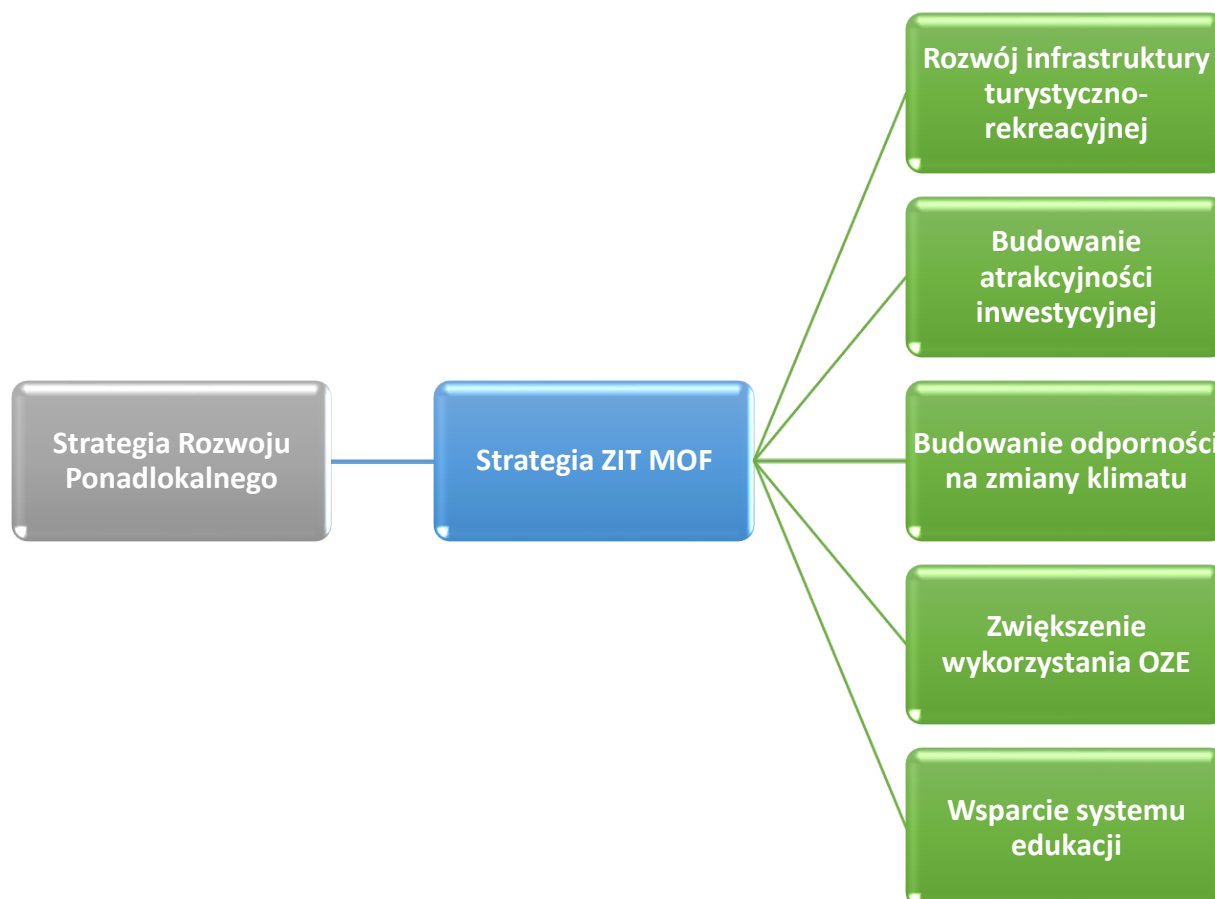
Strategia Rozwoju Ponadlokalnego

Strategia ZIT MOF

Rozwój infrastruktury turystyczno-rekreacyjnej

Budowanie atrakcyjności inwestycyjnej

Budowanie odporności na zmiany klimatu

Zwiększenie wykorzystania OZE

Wsparcie systemu edukacji